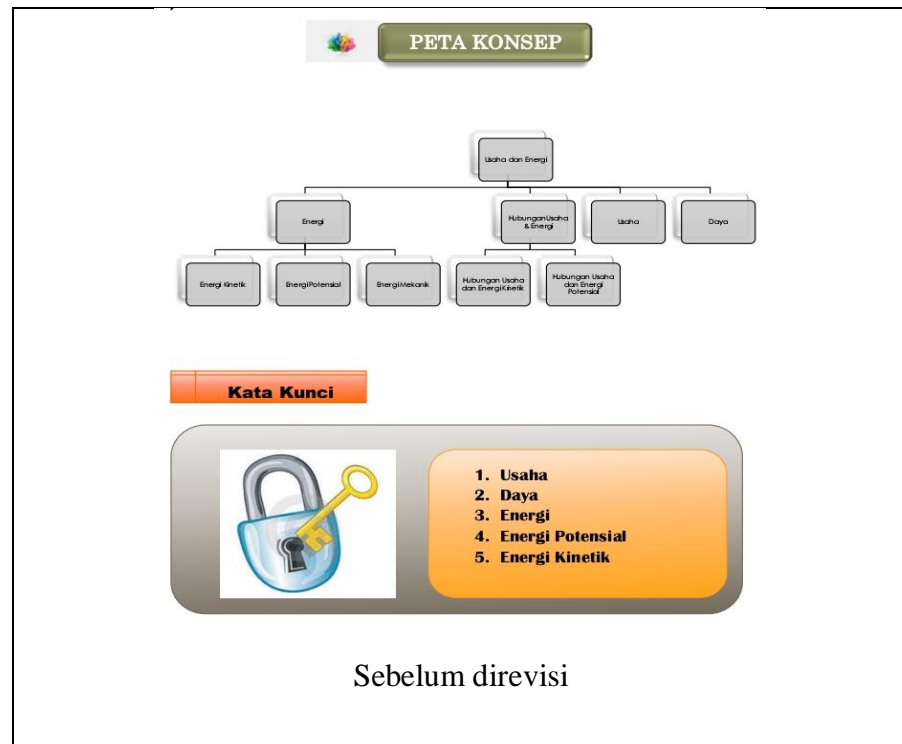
PETA KONSEP

Usaha dan Energi

Energi

Hubungan Usaha & Energi

Usaha

Daya

Energi Kinetik

Energi Potensial

Energi Mekanik

Hubungan Usaha dan Energi Kinetik

Hubungan Usaha dan Energi Potensial

Kata Kunci

1. Usaha
2. Daya
3. Energi
4. Energi Potensial
5. Energi Kinetik

Sebelum direvisi